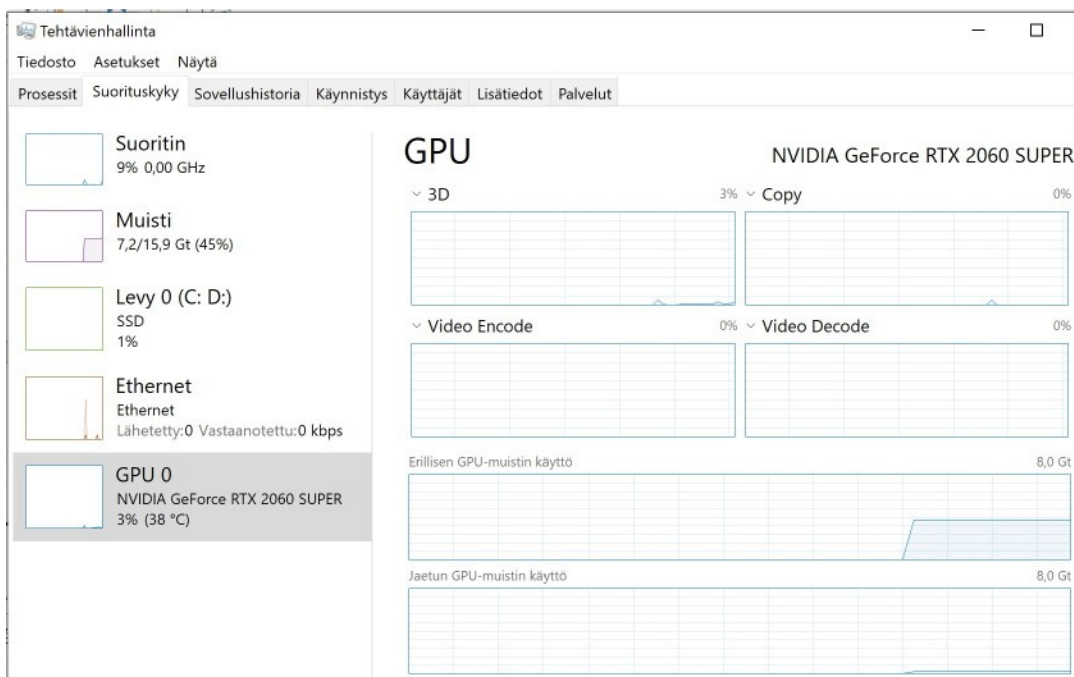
Tehtävienhallinta

Tiedosto Asetukset Näytä

Prosessit Suorituskyky Sovellushistoria Käynnistys Käyttäjät Lisätiedot Palvelut

Suoritin
9% 0,00 GHz

Muisti
7,2/15,9 Gt (45%)

Levy 0 (C: D:)
SSD
1%

Ethernet
Ethernet
Lähetetty:0 Vastaanotettu:0 kbps

GPU 0
NVIDIA GeForce RTX 2060 SUPER
3% (38 °C)

GPU

NVIDIA GeForce RTX 2060 SUPER

3D 3%

Copy 0%

Video Encode 0%

Video Decode 0%

Erillisen GPU-muistin käyttö 8,0 Gt

Jaetun GPU-muistin käyttö 8,0 Gt